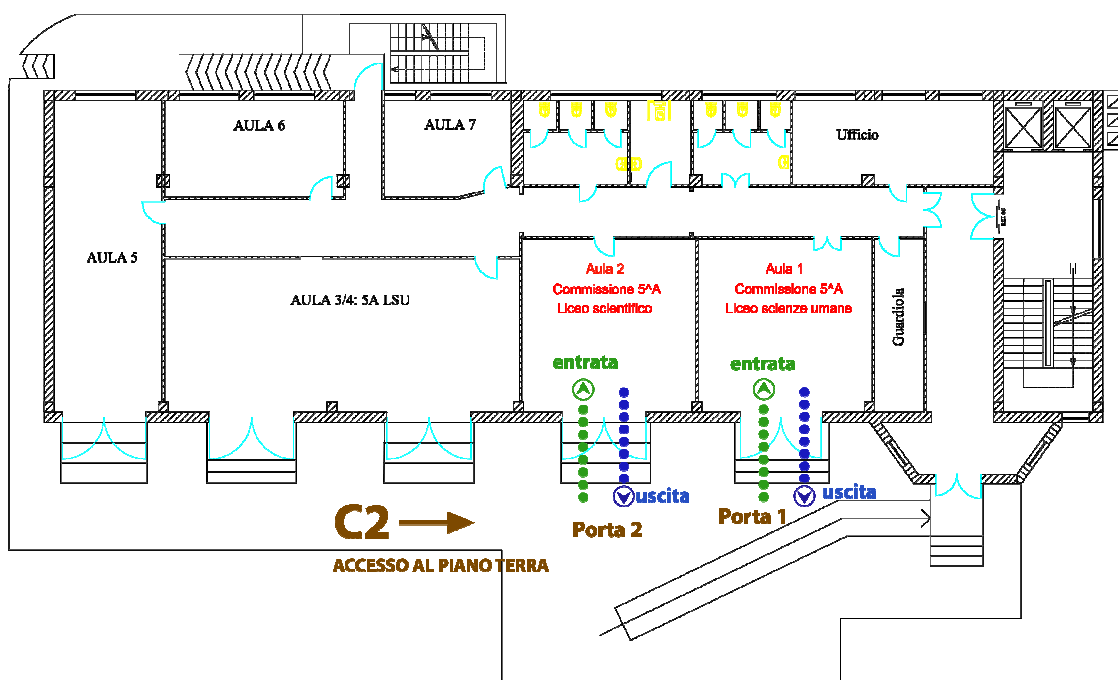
AULA 6

AULA 7

Ufficio

AULA 5

AULA 3/4: 5A LSU

Aula 2
Commissione 5^A
Liceo scientifico

Aula 1
Commissione 5^A
Liceo scienze umane

Guardiola

entrata

entrata

uscita

uscita

C2

Porta 2

Porta 1

ACCESSO AL PIANO TERRA